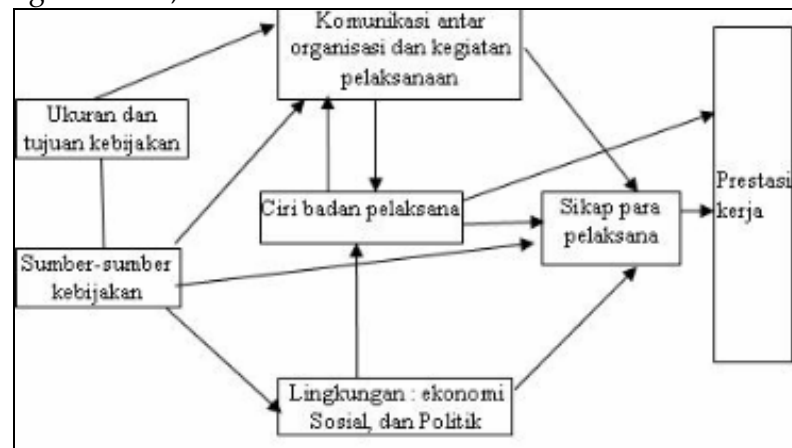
Komunikasi antar organisasi dan kegiatan pelaksanaan

Ukuran dan tujuan kebijakan

Ciri badan pelaksana

Sikap para pelaksana

Prestasi kerja

Sumber-sumber kebijakan

Lingkungan : ekonomi Sosial, dan Politik